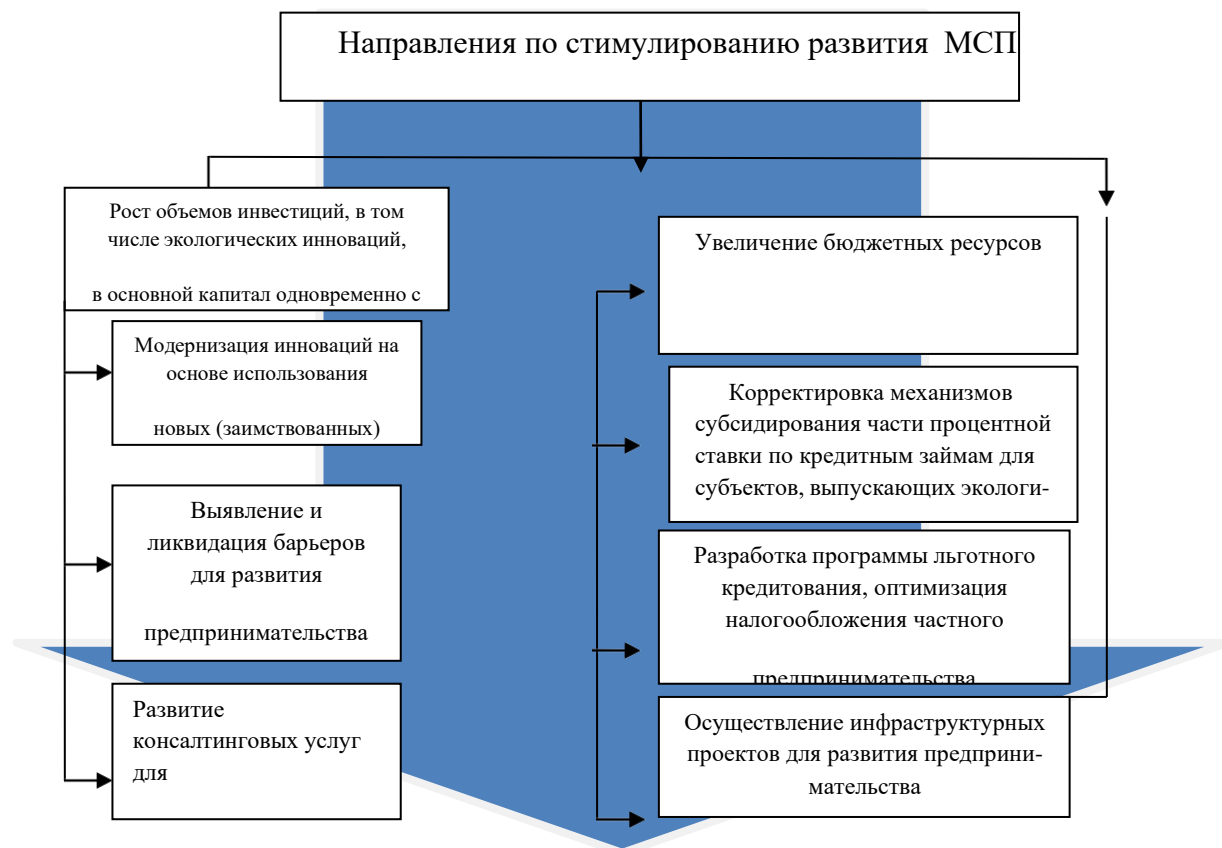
Направления по стимулированию развития МСП

Рост объемов инвестиций, в том числе экологических инноваций,

в основной капитал одновременно с

Модернизация инноваций на основе использования

новых (заимствованных)

Выявление и ликвидация барьеров для развития

предпринимательства

Развитие консалтинговых услуг для

Увеличение бюджетных ресурсов

Корректировка механизмов субсидирования части процентной ставки по кредитным займам для субъектов, выпускающих экологи-

Разработка программы льготного кредитования, оптимизация налогообложения частного

предпринимательства

Осуществление инфраструктурных проектов для развития предпринимательства